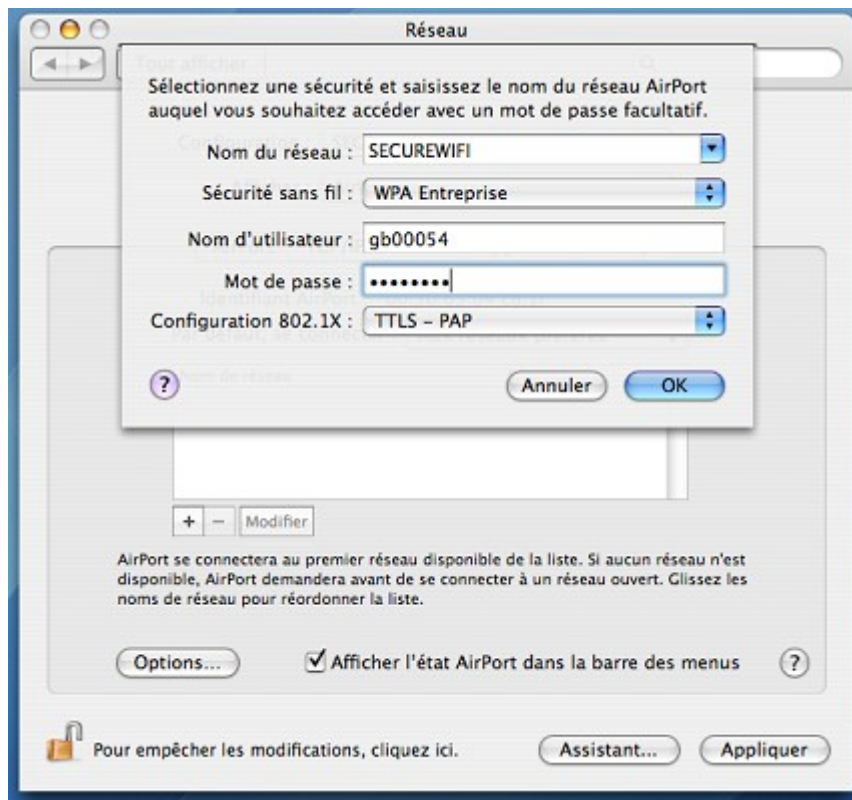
Réseau

Tout afficher

Sélectionnez une sécurité et saisissez le nom du réseau AirPort auquel vous souhaitez accéder avec un mot de passe facultatif.

Nom du réseau : SECUREWIFI

Sécurité sans fil : WPA Entreprise

Nom d'utilisateur : gb00054

Mot de passe : ••••••••

Configuration 802.1X : TTLS – PAP

?

Annuler

OK

+ – Modifier

AirPort se connectera au premier réseau disponible de la liste. Si aucun réseau n'est disponible, AirPort demandera avant de se connecter à un réseau ouvert. Glissez les noms de réseau pour réordonner la liste.

Options...

Afficher l'état AirPort dans la barre des menus

?

Pour empêcher les modifications, cliquez ici.

Assistant...

Appliquer